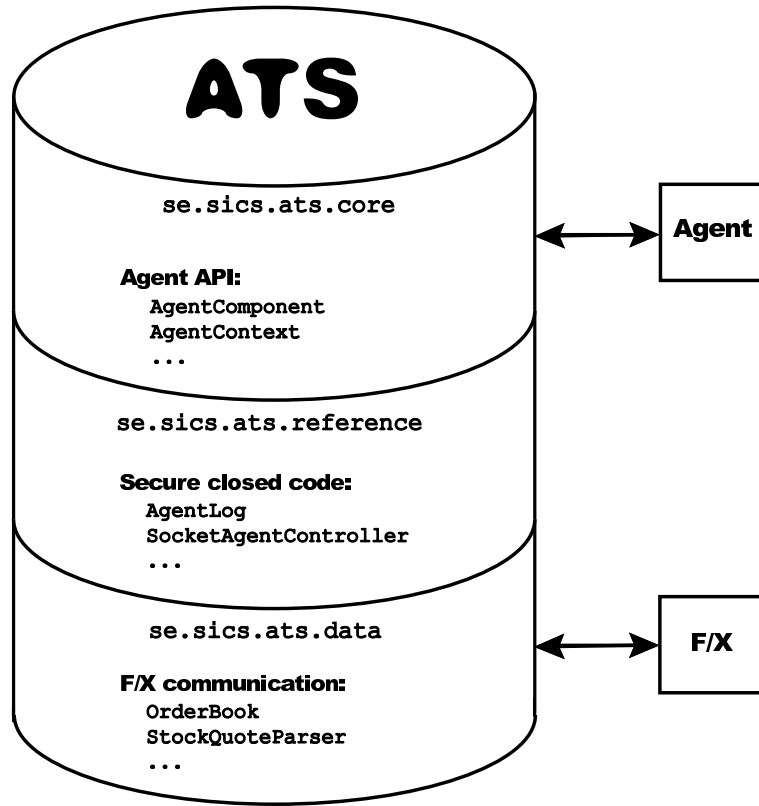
ATS

se.sics.ats.core

Agent API:
AgentComponent
AgentContext
...

se.sics.ats.reference

Secure closed code:
AgentLog
SocketAgentController
...

se.sics.ats.data

F/X communication:
OrderBook
StockQuoteParser
...

Agent

F/X